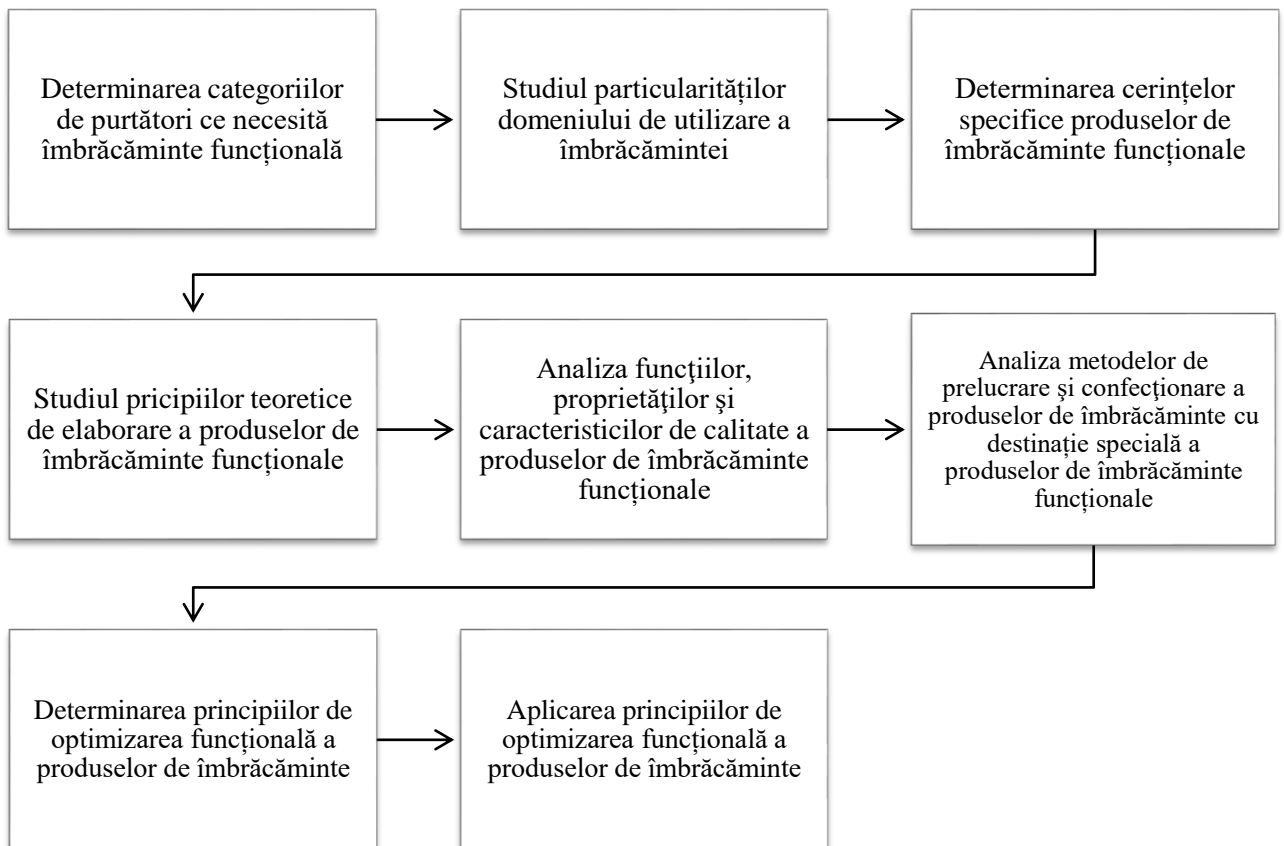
Determinarea categoriilor de purtători ce necesită îmbrăcăminte funcțională

Studiul particularităților domeniului de utilizare a îmbrăcămintei

Determinarea cerințelor specifice produselor de îmbrăcăminte funcționale

Studiul pricipiilor teoretice de elaborare a produselor de îmbrăcăminte funcționale

Analiza funcţiilor, proprietăţilor şi caracteristicilor de calitate a produselor de îmbrăcăminte funcționale

Analiza metodelor de prelucrare şi confecţionare a produselor de îmbrăcăminte cu destinație specială a produselor de îmbrăcăminte funcționale

Determinarea principiilor de optimizarea funcțională a produselor de îmbrăcăminte

Aplicarea principiilor de optimizarea funcțională a produselor de îmbrăcăminte